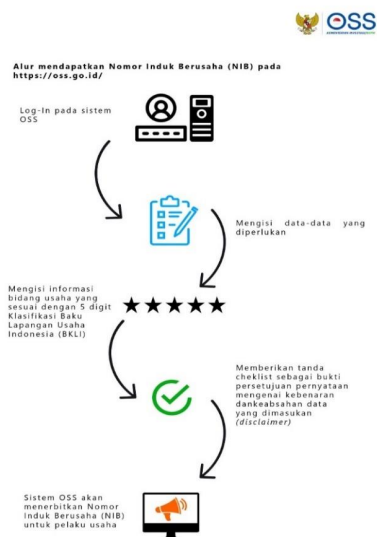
OSS

Alur mendapatkan Nomor Induk Berusaha (NIB) pada https://oss.go.id/

Log-In pada sistem OSS

Mengisi data-data yang diperlukan

Mengisi informasi bidang usaha yang sesuai dengan 5 digit Klasifikasi Baku Lapangan Usaha Indonesia (BKLI)

Memberikan tanda cheklist sebagai bukti persetujuan pernyataan mengenai kebenaran dankeabsahan data yang dimasukan (disclaimer)

Sistem OSS akan menerbitkan Nomor Induk Berusaha (NIB) untuk pelaku usaha